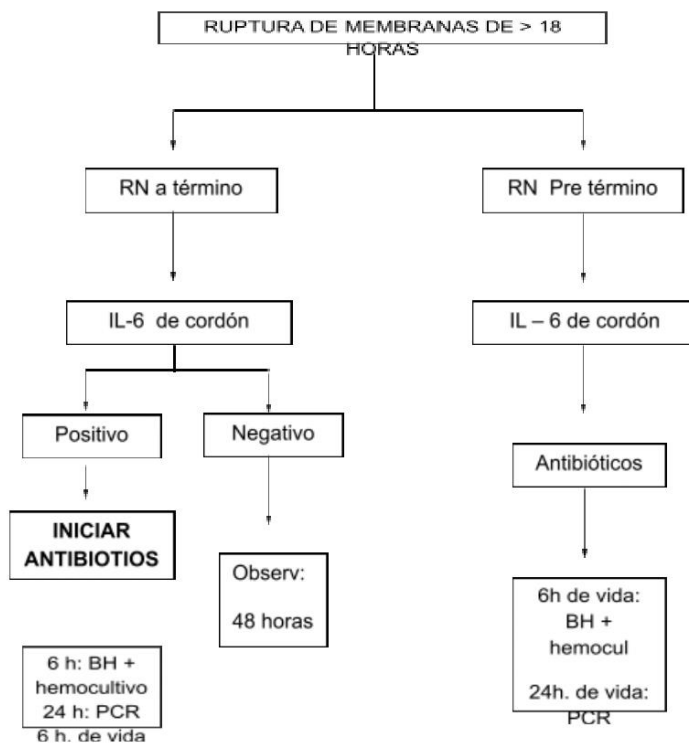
RUPTURA DE MEMBRANAS DE > 18 HORAS

RN a término

RN Pre término

IL-6 de cordón

IL – 6 de cordón

Positivo

Negativo

Antibióticos

INICIAR ANTIBIOTIOS

Observ:

48 horas

6h de vida: BH + hemocul

24h. de vida: PCR

6 h: BH + hemocultivo
24 h: PCR
6 h. de vida